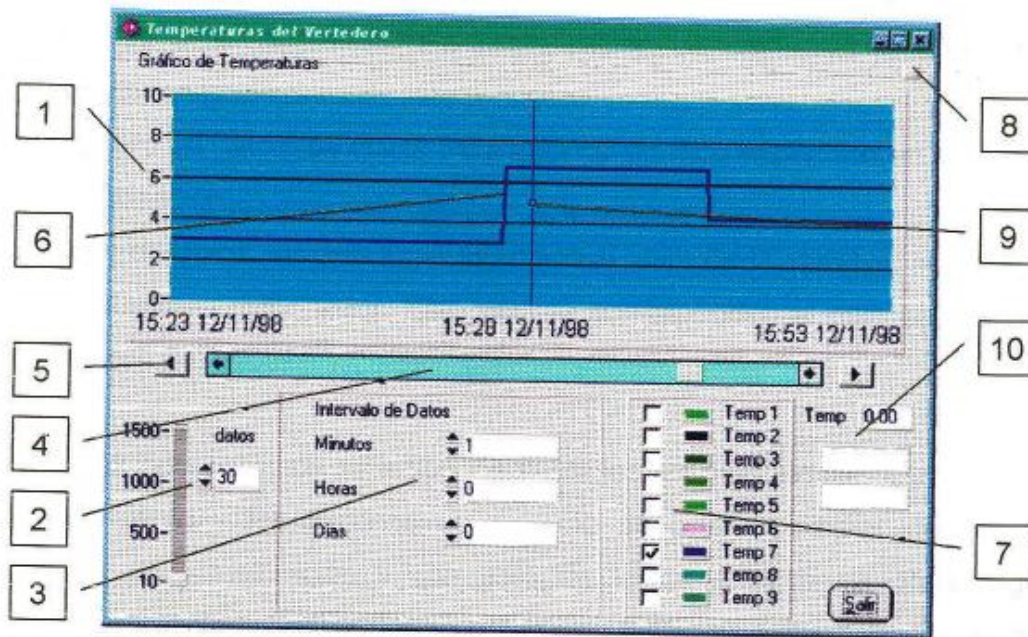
Temperaturas del Vertedero

Gráfico de Temperaturas

10
8
6
4
2
0

15:23 12/11/98
15:28 12/11/98
15:53 12/11/98

1500
1000
500
10

datos
30

Intervalo de Datos
Minutos 1
Horas 0
Dias 0

Temp 1
Temp 2
Temp 3
Temp 4
Temp 5
Temp 6
Temp 7
Temp 8
Temp 9

Temp 0.00

Salir

1
2
3
4
5
6
7
8
9
10